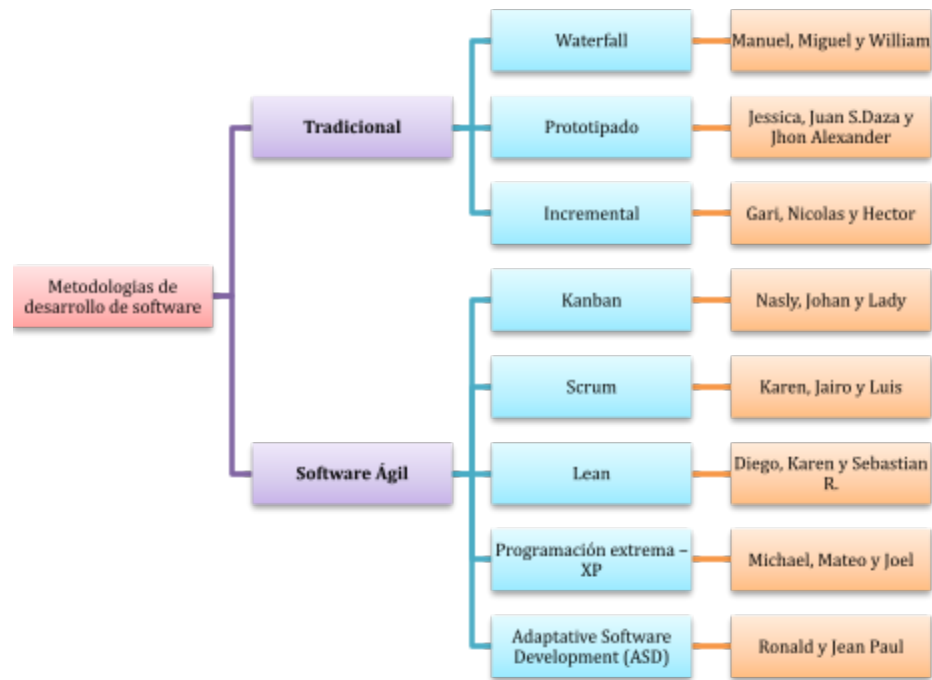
Metodologias de desarrollo de software

Tradicional

Waterfall

Manuel, Miguel y William

Prototipado

Jessica, Juan S.Daza y Jhon Alexander

Incremental

Gari, Nicolas y Hector

Software Ágil

Kanban

Nasly, Johan y Lady

Scrum

Karen, Jairo y Luis

Lean

Diego, Karen y Sebastian R.

Programación extrema – XP

Michael, Mateo y Joel

Adaptative Software Development (ASD)

Ronald y Jean Paul